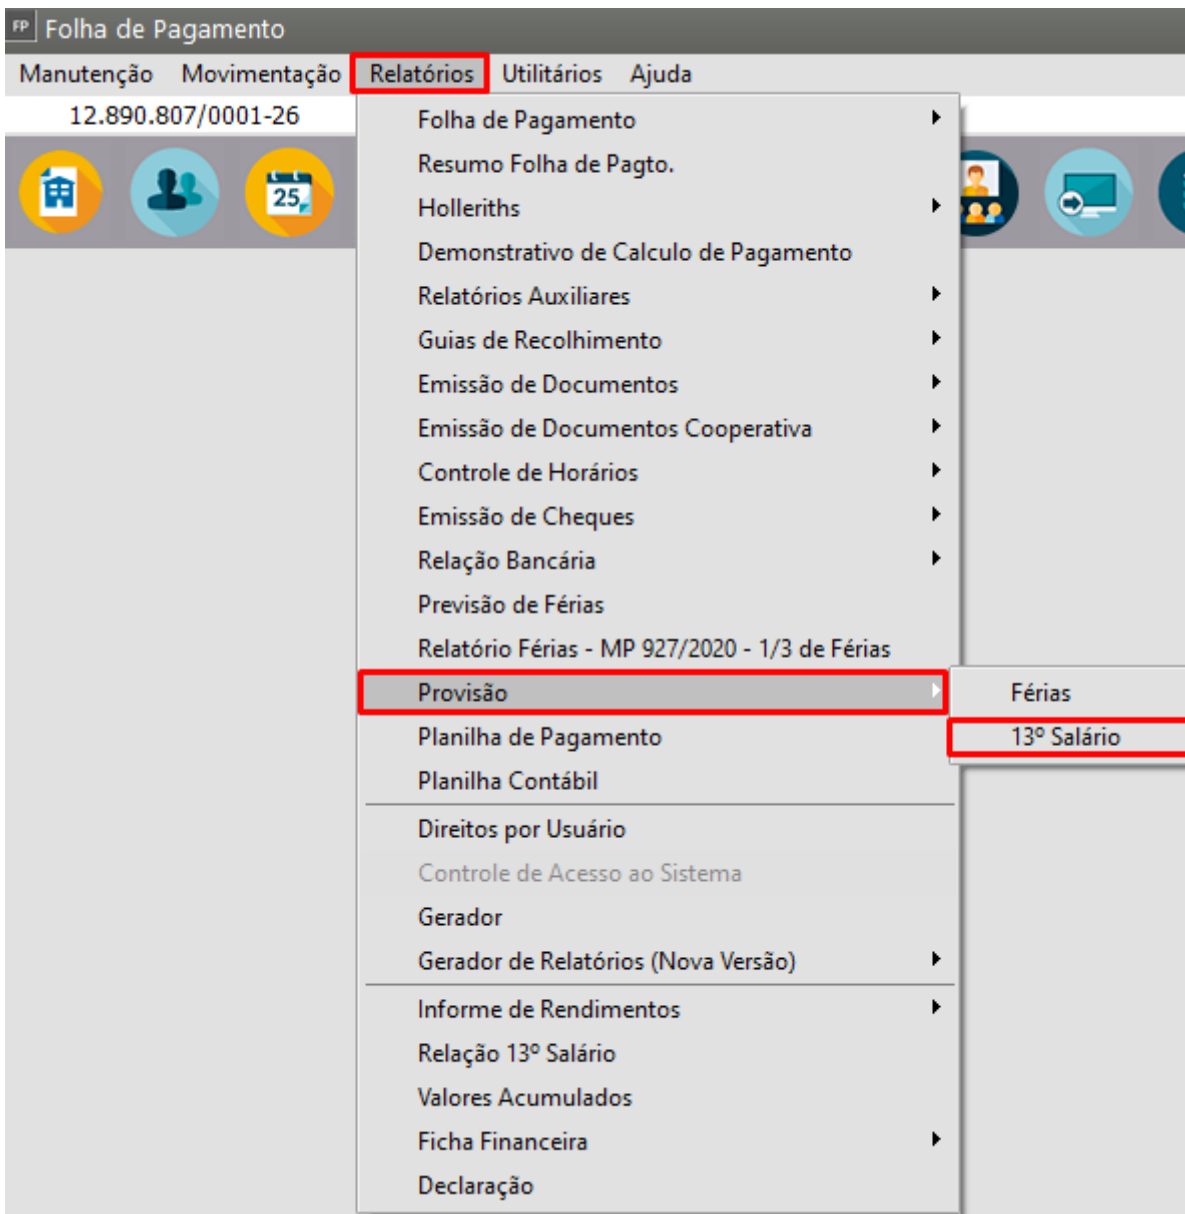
FP Folha de Pagamento

Manutenção Movimentação Relatórios Utilitários Ajuda

12.890.807/0001-26

25

Folha de Pagamento
Resumo Folha de Pagto.
Holleriths
Demonstrativo de Calculo de Pagamento
Relatórios Auxiliares
Guias de Recolhimento
Emissão de Documentos
Emissão de Documentos Cooperativa
Controle de Horários
Emissão de Cheques
Relação Bancária
Previsão de Férias
Relatório Férias - MP 927/2020 - 1/3 de Férias
Provisão
Planilha de Pagamento
Planilha Contábil
Direitos por Usuário
Controle de Acesso ao Sistema
Gerador
Gerador de Relatórios (Nova Versão)
Informe de Rendimentos
Relação 13º Salário
Valores Acumulados
Ficha Financeira
Declaração

Férias
13º Salário